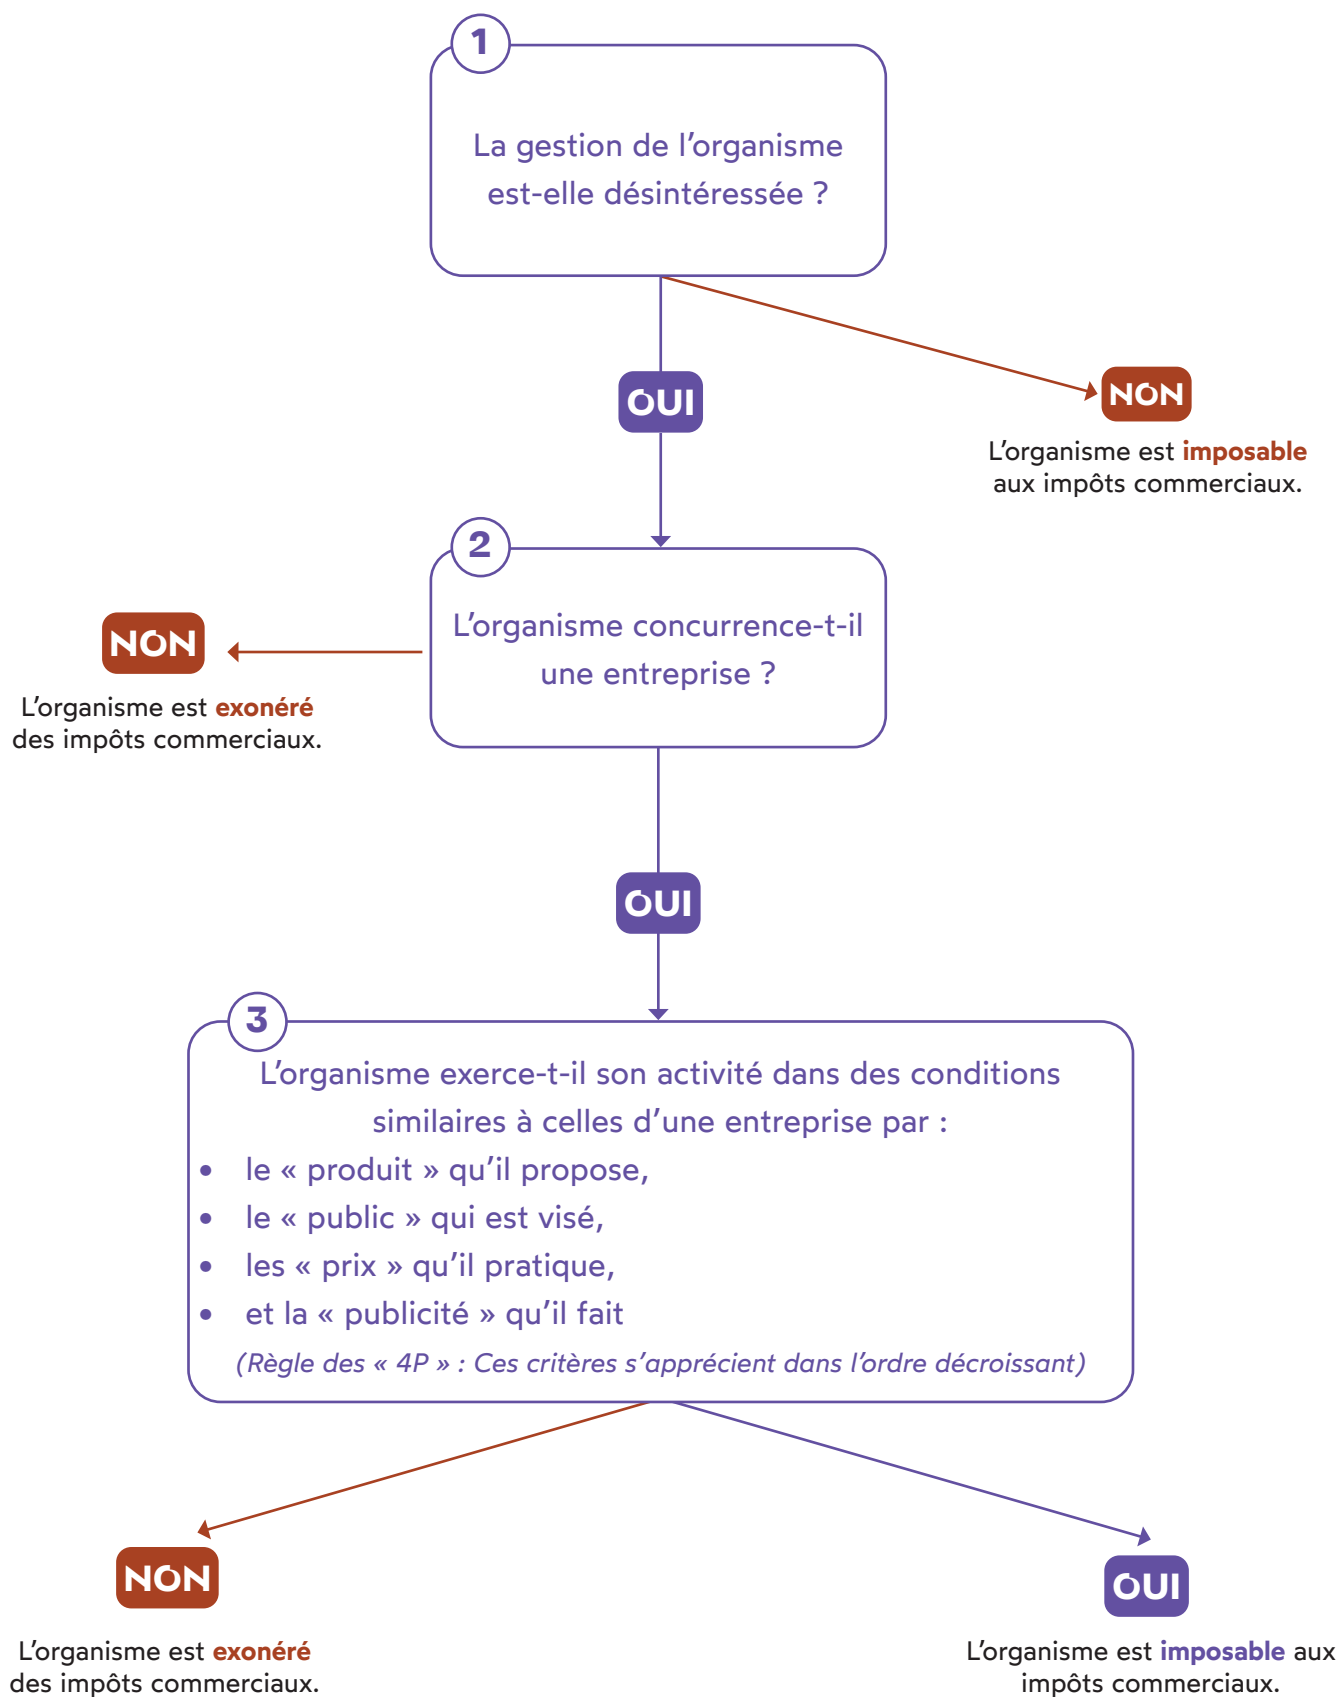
1

La gestion de l’organisme est-elle désintéressée ?

OUI

NON

L’organisme est imposable aux impôts commerciaux.

2

L’organisme concurrence-t-il une entreprise ?

NON

L’organisme est exonéré des impôts commerciaux.

OUI

3

L’organisme exerce-t-il son activité dans des conditions similaires à celles d’une entreprise par :

- le « produit » qu’il propose,
- le « public » qui est visé,
- les « prix » qu’il pratique,
- et la « publicité » qu’il fait

(Règle des « 4P » : Ces critères s’apprécient dans l’ordre décroissant)

NON

L’organisme est exonéré des impôts commerciaux.

OUI

L’organisme est imposable aux impôts commerciaux.